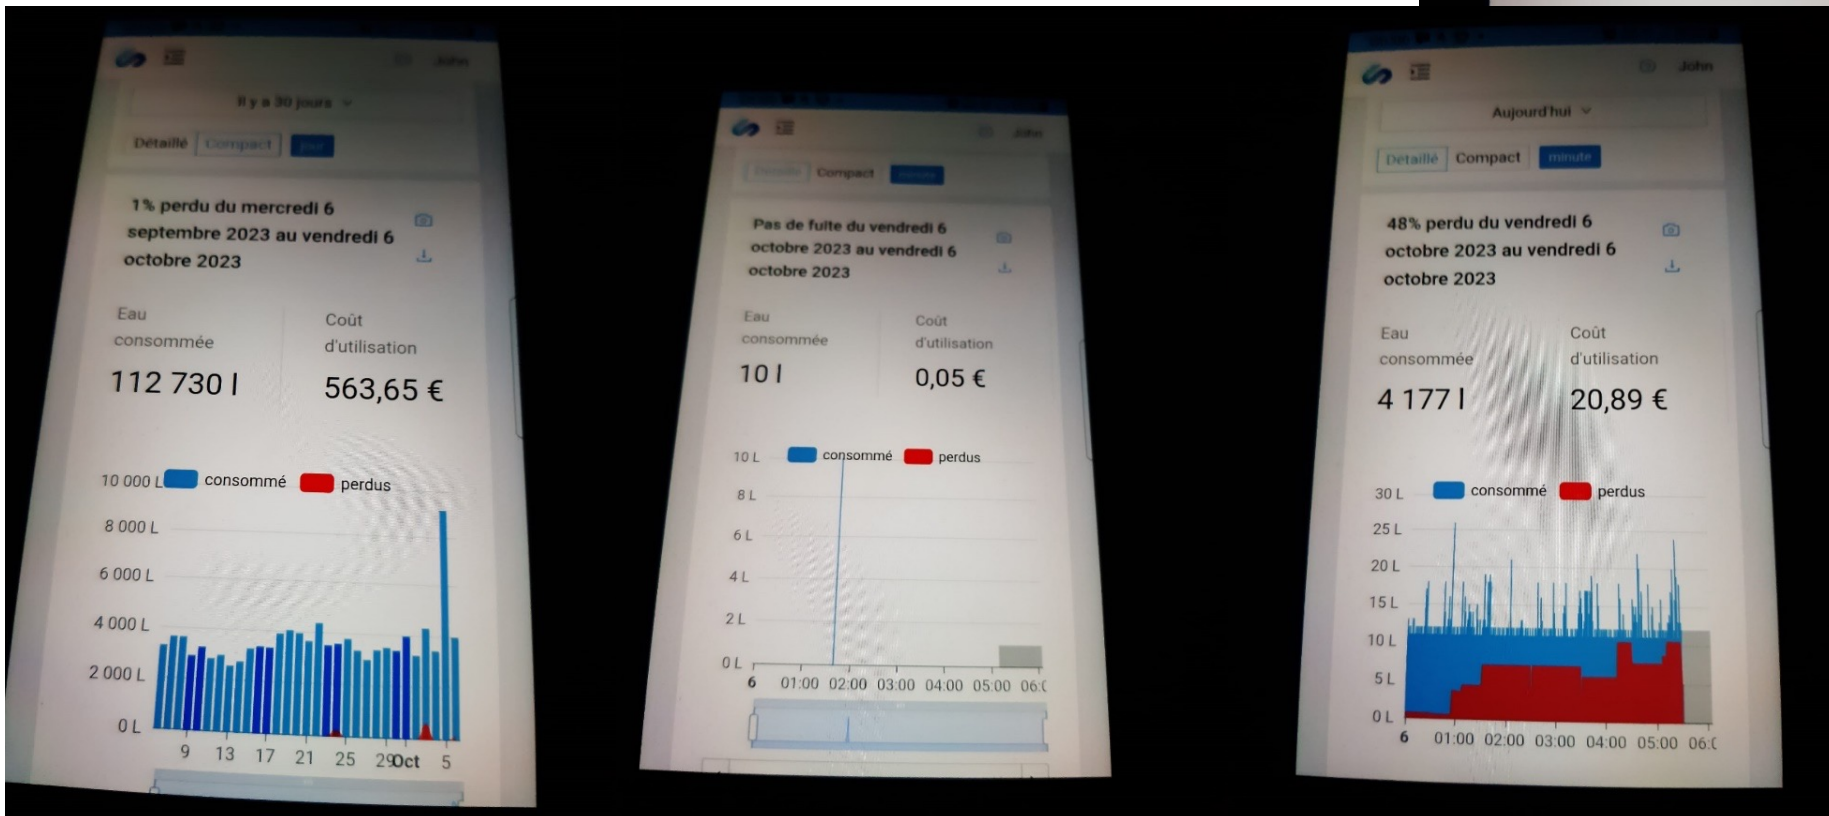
John

Il y a 30 jours

Détaillé Compact jour

1% perdu du mercredi 6 septembre 2023 au vendredi 6 octobre 2023

Eau consommée
112 730 l

Coût d'utilisation
563,65 €

10 000 L consommé perdus
8 000 L
6 000 L
4 000 L
2 000 L
0 L
9 13 17 21 25 29 Oct 5

John

Détaillé Compact minute

Pas de fuite du vendredi 6 octobre 2023 au vendredi 6 octobre 2023

Eau consommée
10 l

Coût d'utilisation
0,05 €

10 L consommé perdus
8 L
6 L
4 L
2 L
0 L
6 01:00 02:00 03:00 04:00 05:00 06:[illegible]

John

Aujourd'hui

Détaillé Compact minute

48% perdu du vendredi 6 octobre 2023 au vendredi 6 octobre 2023

Eau consommée
4 177 l

Coût d'utilisation
20,89 €

30 L consommé perdus
25 L
20 L
15 L
10 L
5 L
0 L
6 01:00 02:00 03:00 04:00 05:00 06:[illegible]